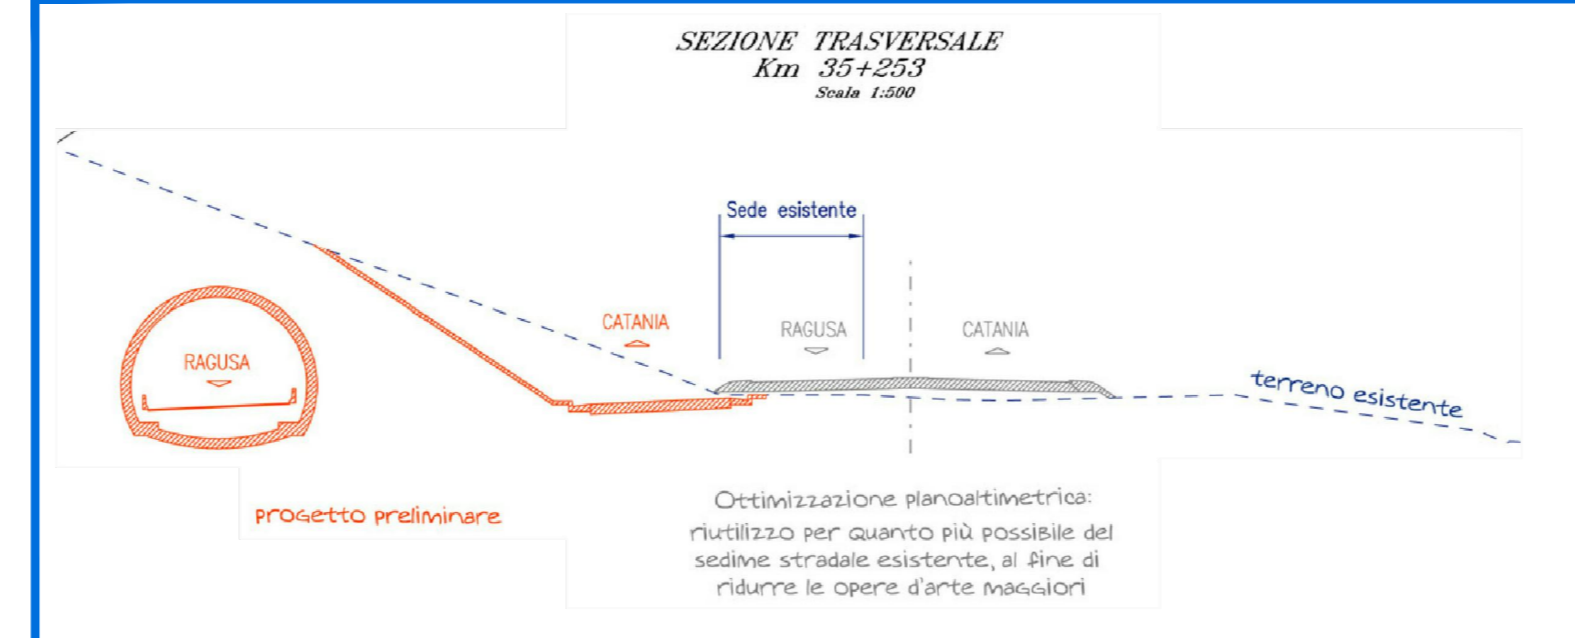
SEZIONE TRASVERSALE
Km 35+253
Scala 1:500

Sede esistente

CATANIA

RAGUSA

CATANIA

RAGUSA

terreno esistente

progetto preliminare

Ottimizzazione planoaltimetrica: riutilizzo per quanto più possibile del sedime stradale esistente, al fine di ridurre le opere d'arte maggiori